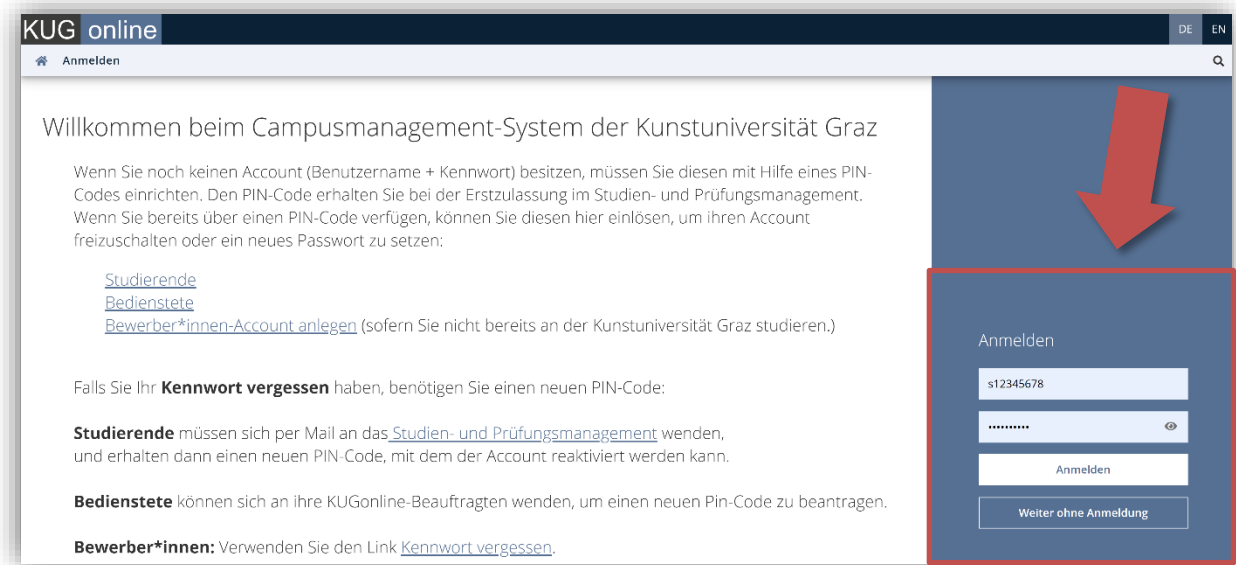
KUG online

DE EN

Anmelden

Willkommen beim Campusmanagement-System der Kunstuniversität Graz

Wenn Sie noch keinen Account (Benutzername + Kennwort) besitzen, müssen Sie diesen mit Hilfe eines PIN-Codes einrichten. Den PIN-Code erhalten Sie bei der Erstzulassung im Studien- und Prüfungsmanagement. Wenn Sie bereits über einen PIN-Code verfügen, können Sie diesen hier einlösen, um ihren Account freizuschalten oder ein neues Passwort zu setzen:

Studierende
Bedienstete
Bewerber*innen-Account anlegen (sofern Sie nicht bereits an der Kunstuniversität Graz studieren.)

Falls Sie Ihr **Kennwort vergessen** haben, benötigen Sie einen neuen PIN-Code:

**Studierende** müssen sich per Mail an das Studien- und Prüfungsmanagement wenden, und erhalten dann einen neuen PIN-Code, mit dem der Account reaktiviert werden kann.

**Bedienstete** können sich an ihre KUGonline-Beauftragten wenden, um einen neuen Pin-Code zu beantragen.

**Bewerber*innen:** Verwenden Sie den Link Kennwort vergessen.

Anmelden

s12345678

••••••••••

Anmelden

Weiter ohne Anmeldung